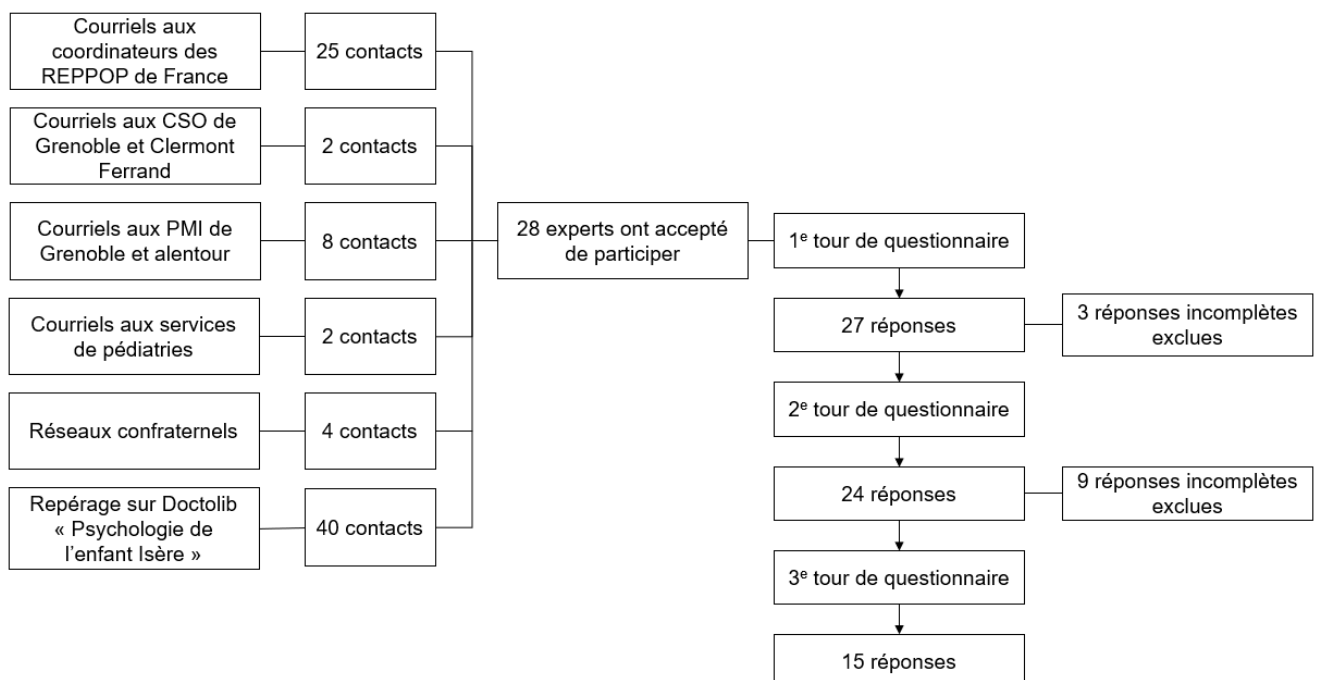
Courriels aux coordinateurs des REPPOP de France

25 contacts

Courriels aux CSO de Grenoble et Clermont Ferrand

2 contacts

Courriels aux PMI de Grenoble et alentour

8 contacts

Courriels aux services de pédiatries

2 contacts

Réseaux confraternels

4 contacts

Repérage sur Doctolib « Psychologie de l'enfant Isère »

40 contacts

28 experts ont accepté de participer

1$^{e}$ tour de questionnaire

27 réponses

3 réponses incomplètes exclues

2$^{e}$ tour de questionnaire

24 réponses

9 réponses incomplètes exclues

3$^{e}$ tour de questionnaire

15 réponses